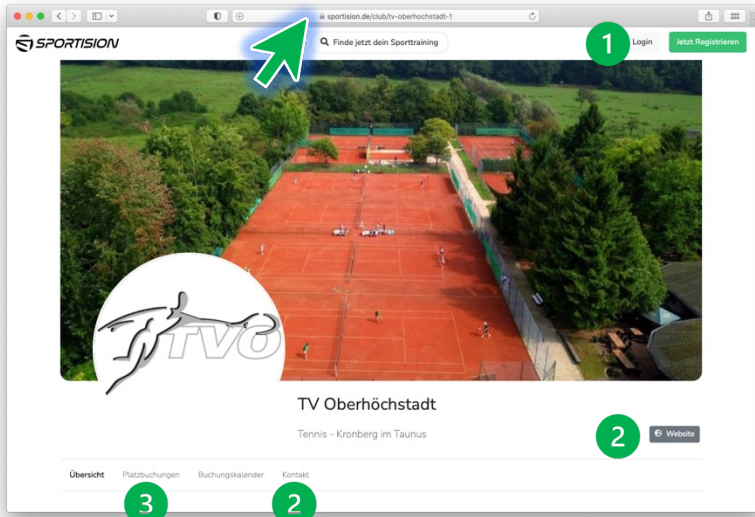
sportision.de/club/tv-oberhöchstadt-1

SPORTISION

Finde jetzt dein Sporttraining

1

Login

Jetzt Registrieren

TVO

TV Oberhöchstadt

Tennis - Kronberg im Taunus

2

Website

Übersicht

Platzbuchungen

Buchungskalender

Kontakt

3

2